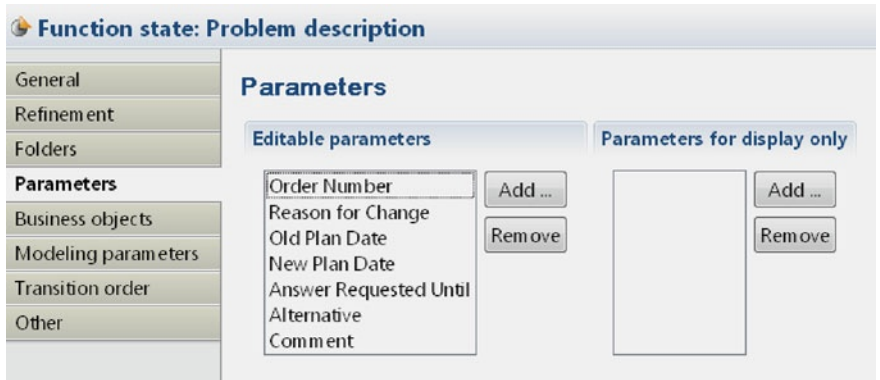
Function state: Problem description

General
Refinement
Folders
Parameters
Business objects
Modeling parameters
Transition order
Other

Parameters

Editable parameters

Order Number
Reason for Change
Old Plan Date
New Plan Date
Answer Requested Until
Alternative
Comment

Add ...
Remove

Parameters for display only

Add ...
Remove